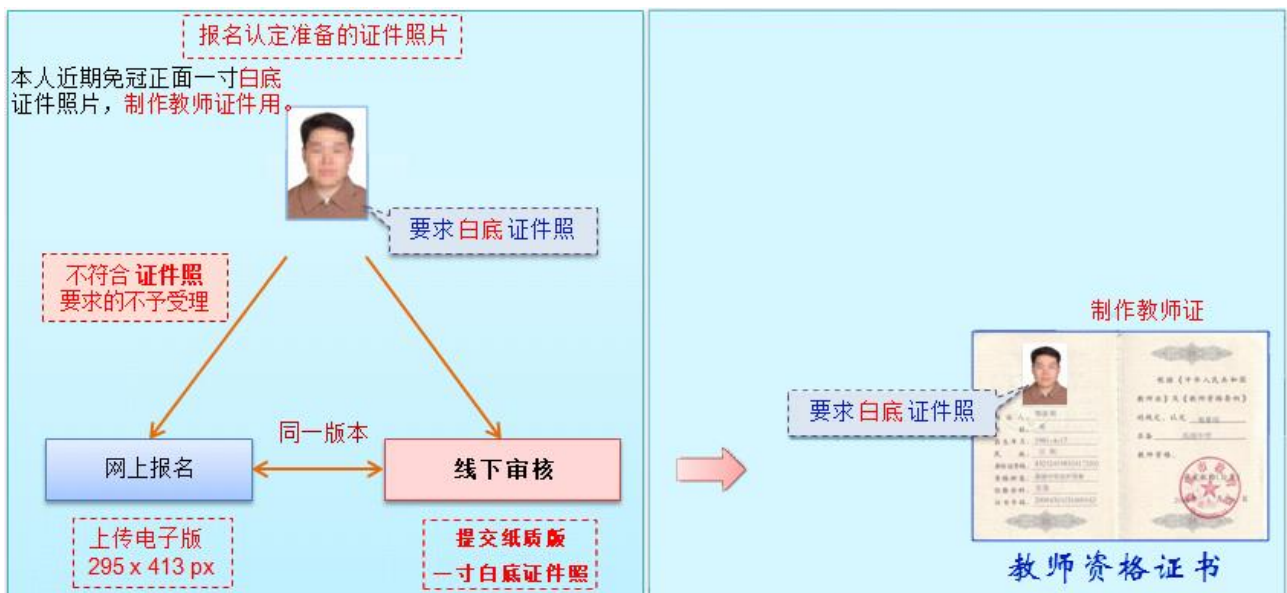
报名认定准备的证件照片

本人近期免冠正面一寸白底证件照片，制作教师证件用。

要求白底证件照

不符合证件照要求的不予受理

同一版本

网上报名

线下审核

上传电子版
295 x 413 px

提交纸质版
一寸白底证件照

制作教师证

要求白底证件照

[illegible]

教师资格证书